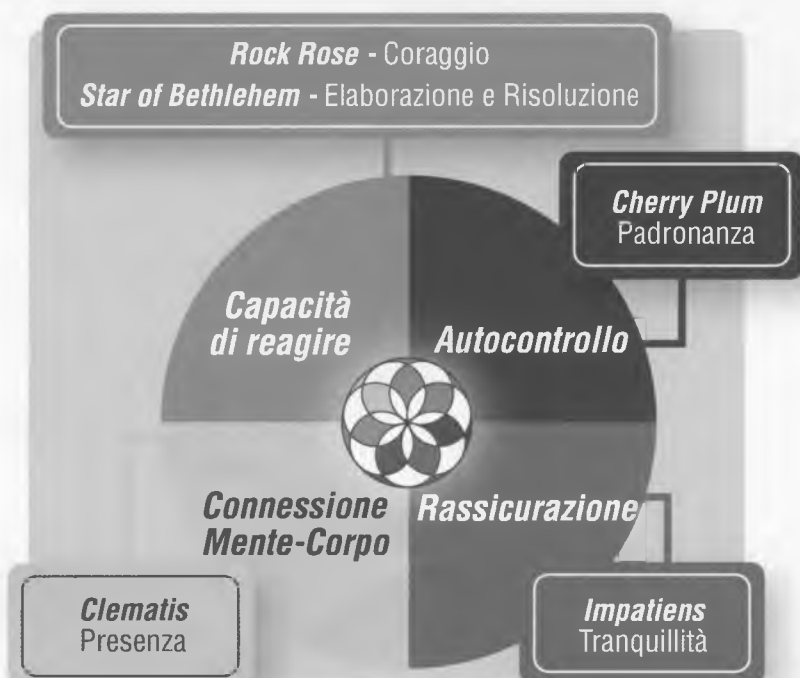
Rock Rose - Coraggio
Star of Bethlehem - Elaborazione e Risoluzione

Cherry Plum
Padronanza

Capacità di reagire

Autocontrollo

Connessione Mente-Corpo

Rassicurazione

Clematis
Presenza

Impatiens
Tranquillità